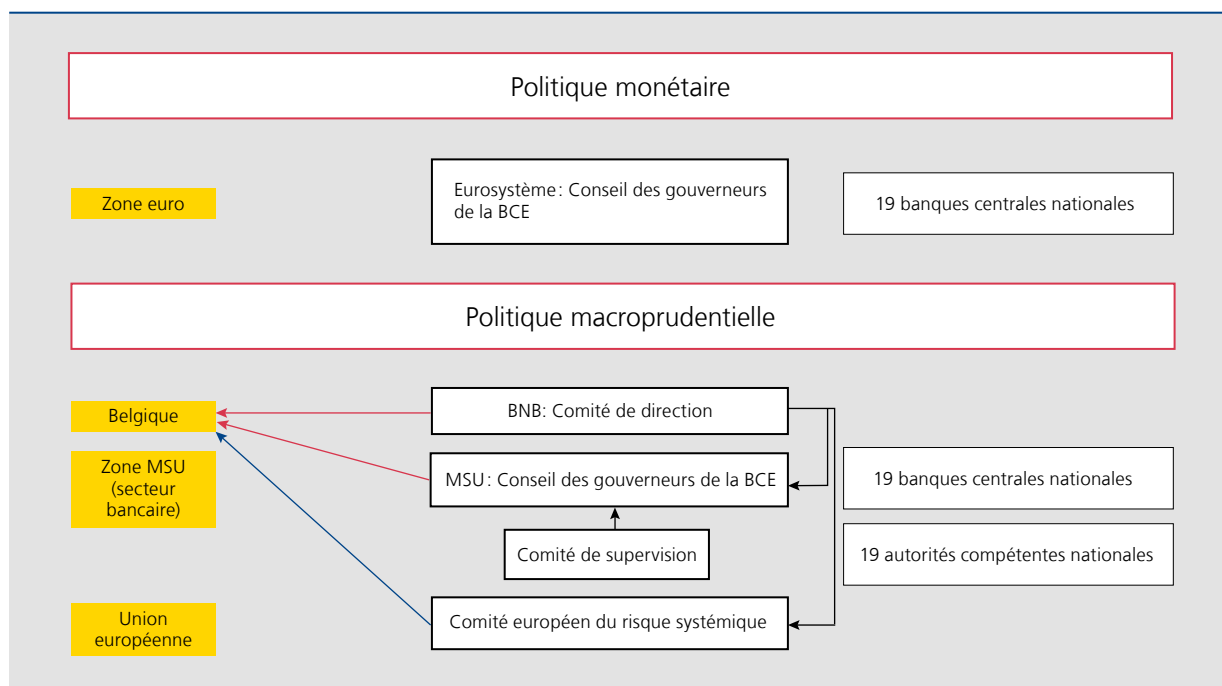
Politique monétaire

Zone euro

Eurosystème : Conseil des gouverneurs de la BCE

19 banques centrales nationales

Politique macroprudentielle

Belgique

BNB: Comité de direction

Zone MSU (secteur bancaire)

MSU : Conseil des gouverneurs de la BCE

19 banques centrales nationales

Comité de supervision

19 autorités compétentes nationales

Union européenne

Comité européen du risque systémique